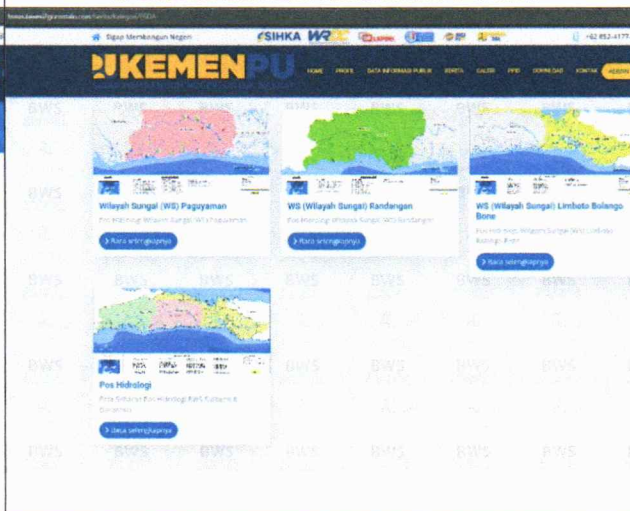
Sigap Membangun Negeri

SIHKA WR

KEMENPU

HOME PROFIL DATA INFORMASI PUBLIK BERITA GALERI PPID DOWNLOAD KONTAK

Wilayah Sungai (WS) Paguyaman

Pos Hidrologi Wilayah Sungai (WS) Paguyaman

Baca selengkapnya

WS (Wilayah Sungai) Randangan

Pos Hidrologi Wilayah Sungai (WS) Randangan

Baca selengkapnya

WS (Wilayah Sungai) Limboto Bolango Bone

Pos Hidrologi Wilayah Sungai (WS) Limboto Bolango Bone

Baca selengkapnya

Pos Hidrologi

Peta Sebaran Pos Hidrologi BWS Sulawesi II Gorontalo

Baca selengkapnya

BWS BWS BWS BWS BWS BWS